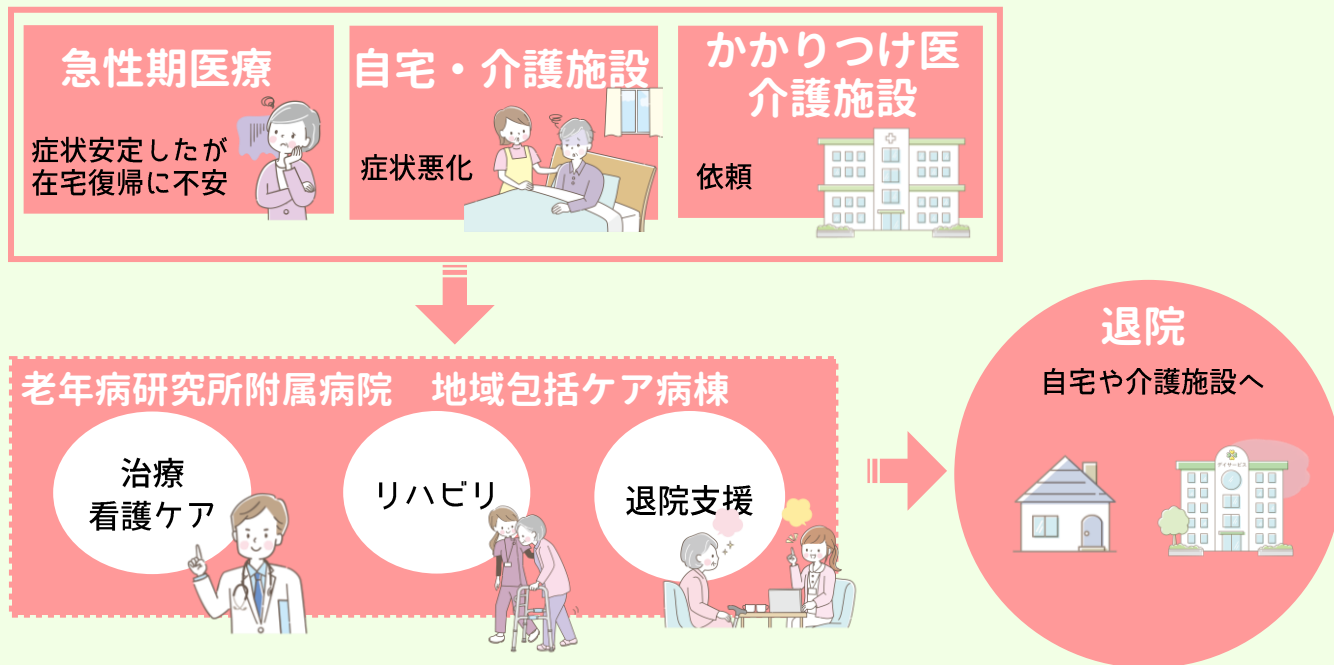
急性期医療

症状安定したが
在宅復帰に不安

自宅・介護施設

症状悪化

かかりつけ医
介護施設

依頼

老年病研究所附属病院　地域包括ケア病棟

治療
看護ケア

リハビリ

退院支援

退院

自宅や介護施設へ

デイサービス